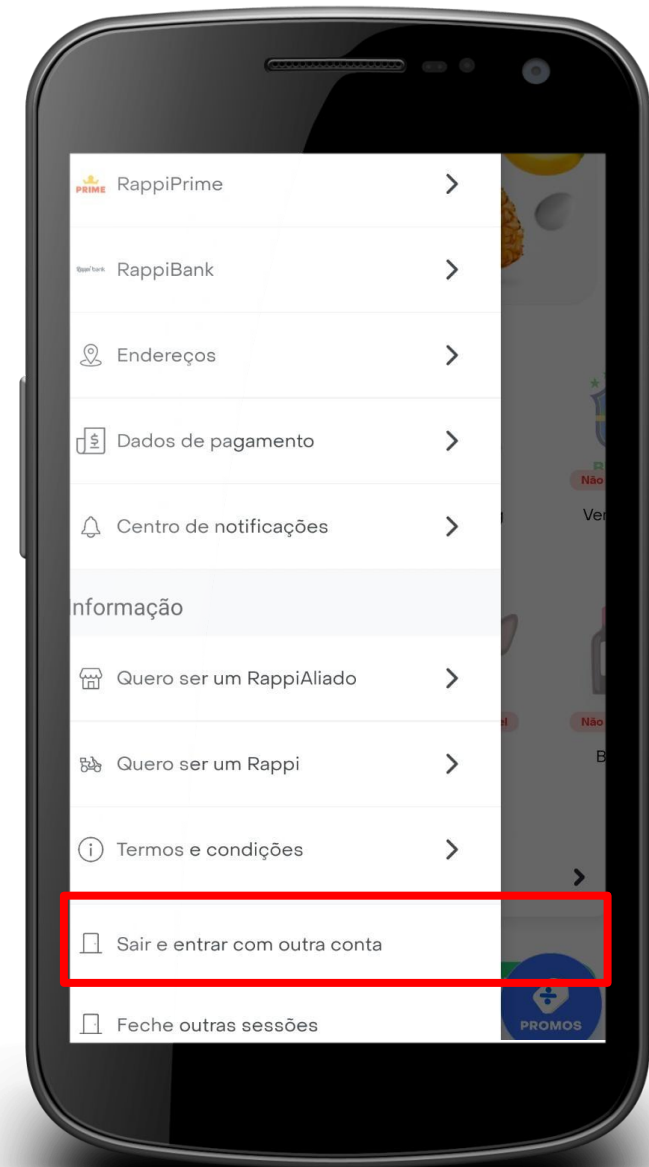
PRIME RappiPrime

RappiBank RappiBank

Endereços

Dados de pagamento

Centro de notificações

nformação

Quero ser um RappiAliado

Quero ser um Rappi

Termos e condições

Sair e entrar com outra conta

Feche outras sessões

Não

Ver

Não

B

PROMOS